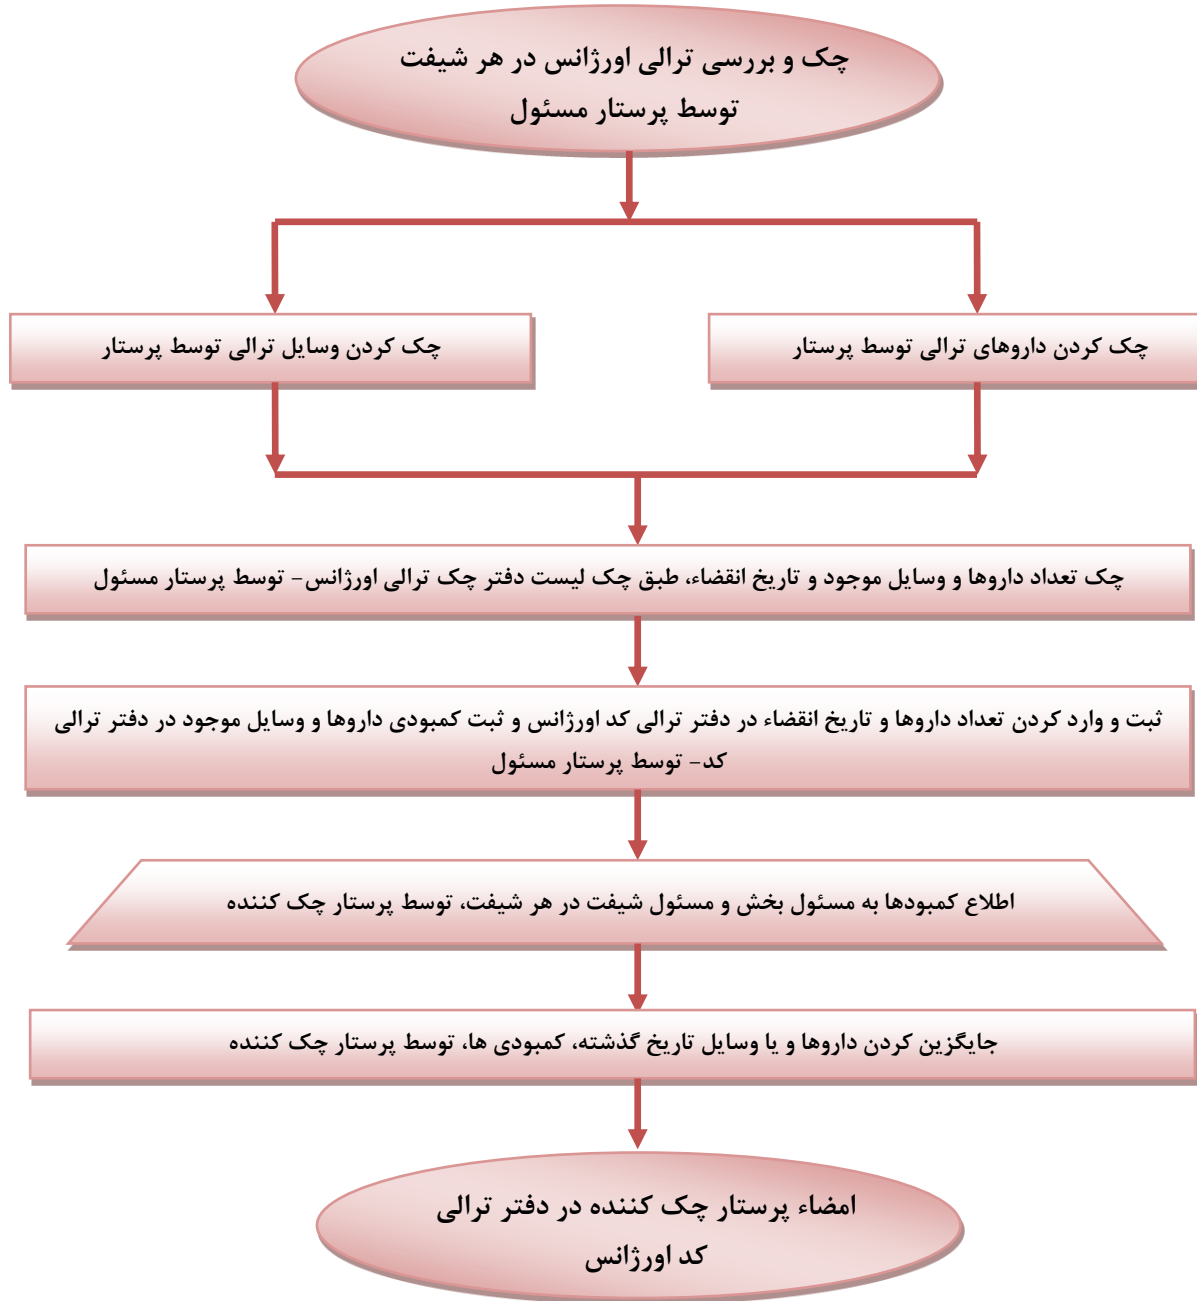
چک و بررسی ترالی اورژانس در هر شیفت توسط پرستار مسئول

چک کردن داروهای ترالی توسط پرستار

چک کردن وسایل ترالی توسط پرستار

چک تعداد داروها و وسایل موجود و تاریخ انقضاء، طبق چک لیست دفتر چک ترالی اورژانس- توسط پرستار مسئول

ثبت و وارد کردن تعداد داروها و تاریخ انقضاء در دفتر ترالی کد اورژانس و ثبت کمبودی داروها و وسایل موجود در دفتر ترالی کد- توسط پرستار مسئول

اطلاع کمبودها به مسئول بخش و مسئول شیفت در هر شیفت، توسط پرستار چک کننده

جایگزین کردن داروها و یا وسایل تاریخ گذشته، کمبودی ها، توسط پرستار چک کننده

امضاء پرستار چک کننده در دفتر ترالی کد اورژانس